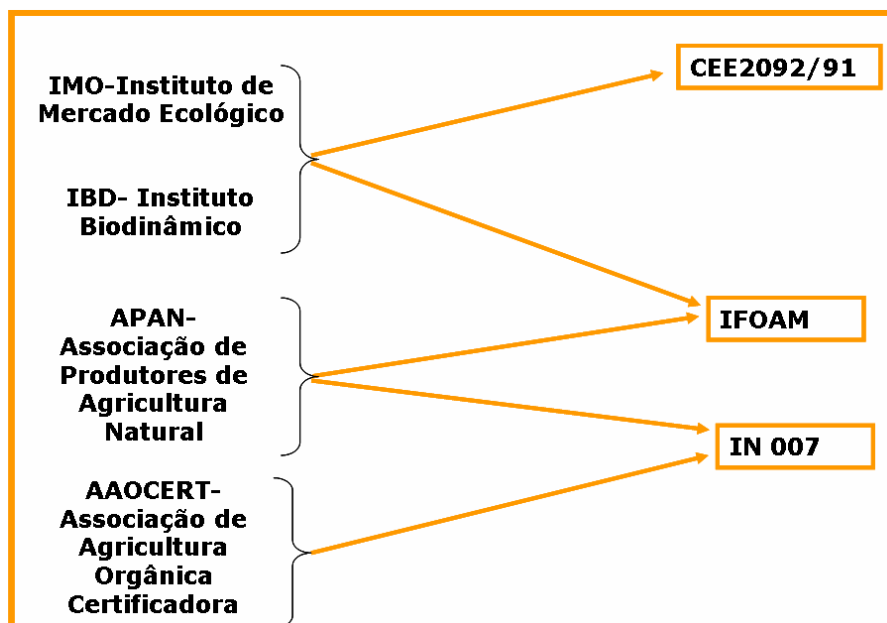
IMO-Instituto de Mercado Ecológico

IBD- Instituto Biodinâmico

APAN- Associação de Produtores de Agricultura Natural

AAOCERT- Associação de Agricultura Orgânica Certificadora

CEE2092/91

IFOAM

IN 007